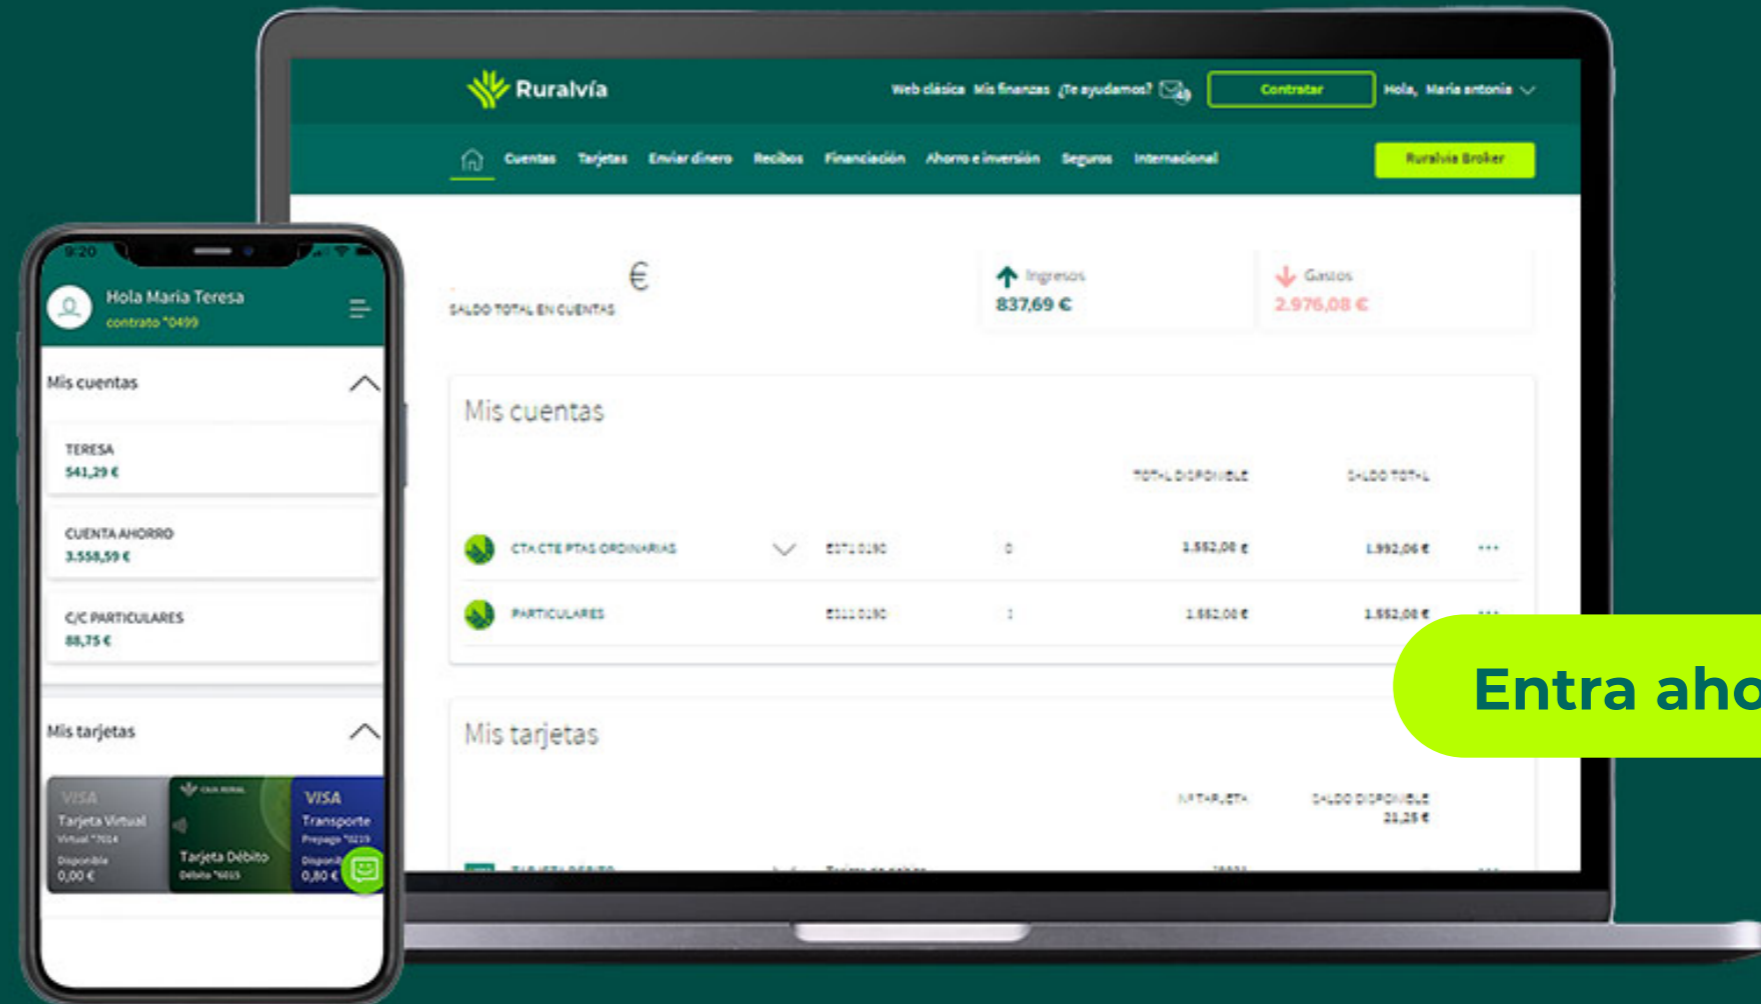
Ruralvía

Web clásica Mis finanzas ¿Te ayudamos? Contratar Hola, Maria antonia

Cuentas Tarjetas Enviar dinero Recibos Financiación Ahorro e inversión Seguros Internacional Ruralvia Broker

€
SALDO TOTAL EN CUENTAS

Ingresos
837,69 €

Gastos
2.976,08 €

Mis cuentas

TOTAL DISPONIBLE SALDO TOTAL

CTA CTE PTAS ORDINARIAS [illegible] 0 1.552,00 € 1.992,06 €

PARTICULARES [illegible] 1 1.552,00 € 1.552,00 €

Mis tarjetas

Nº TARJETA SALDO DISPONIBLE 21,25 €

9:20

Hola Maria Teresa
contrato *0499

Mis cuentas

TERESA
541,29 €

CUENTA AHORRO
3.558,59 €

C/C PARTICULARES
88,75 €

Mis tarjetas

VISA
Tarjeta Virtual
Virtual *7014
Disponible
0,00 €

Tarjeta Débito
Débito *6015

VISA
Transporte
Prepago *0219
Disponi
0,80 €

Entra aho